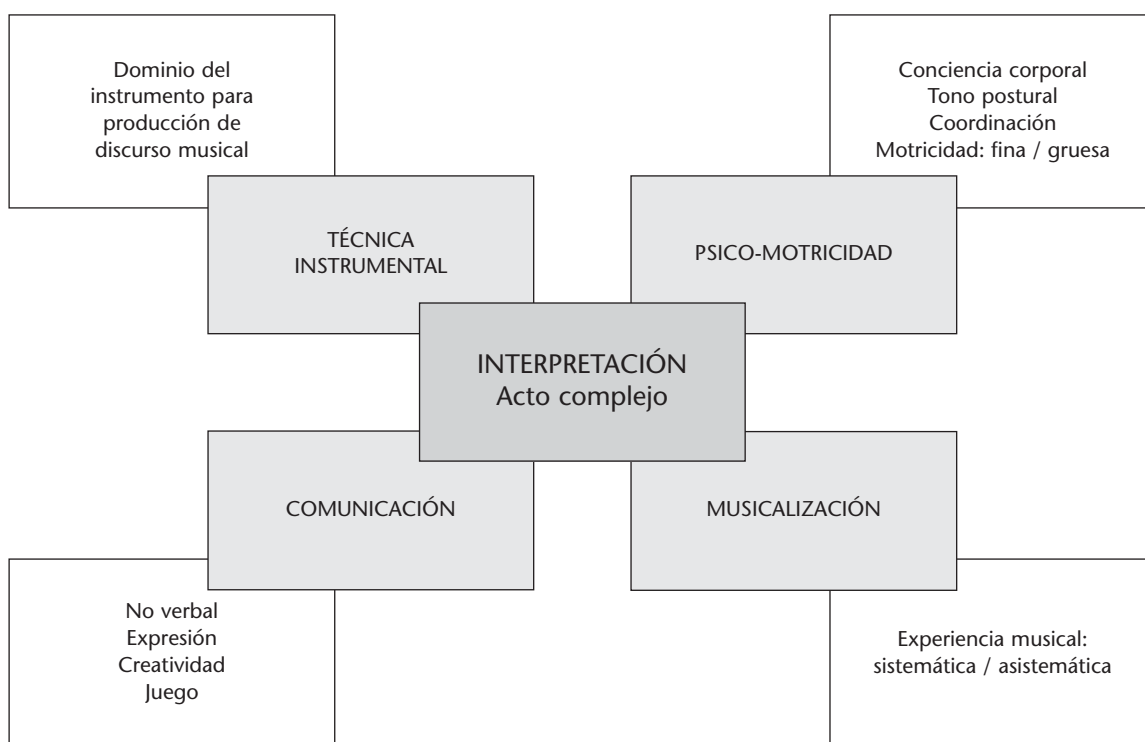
Dominio del instrumento para producción de discurso musical

Conciencia corporal
Tono postural
Coordinación
Motricidad: fina / gruesa

TÉCNICA INSTRUMENTAL

PSICO-MOTRICIDAD

INTERPRETACIÓN
Acto complejo

COMUNICACIÓN

MUSICALIZACIÓN

No verbal
Expresión
Creatividad
Juego

Experiencia musical: sistemática / asistemática